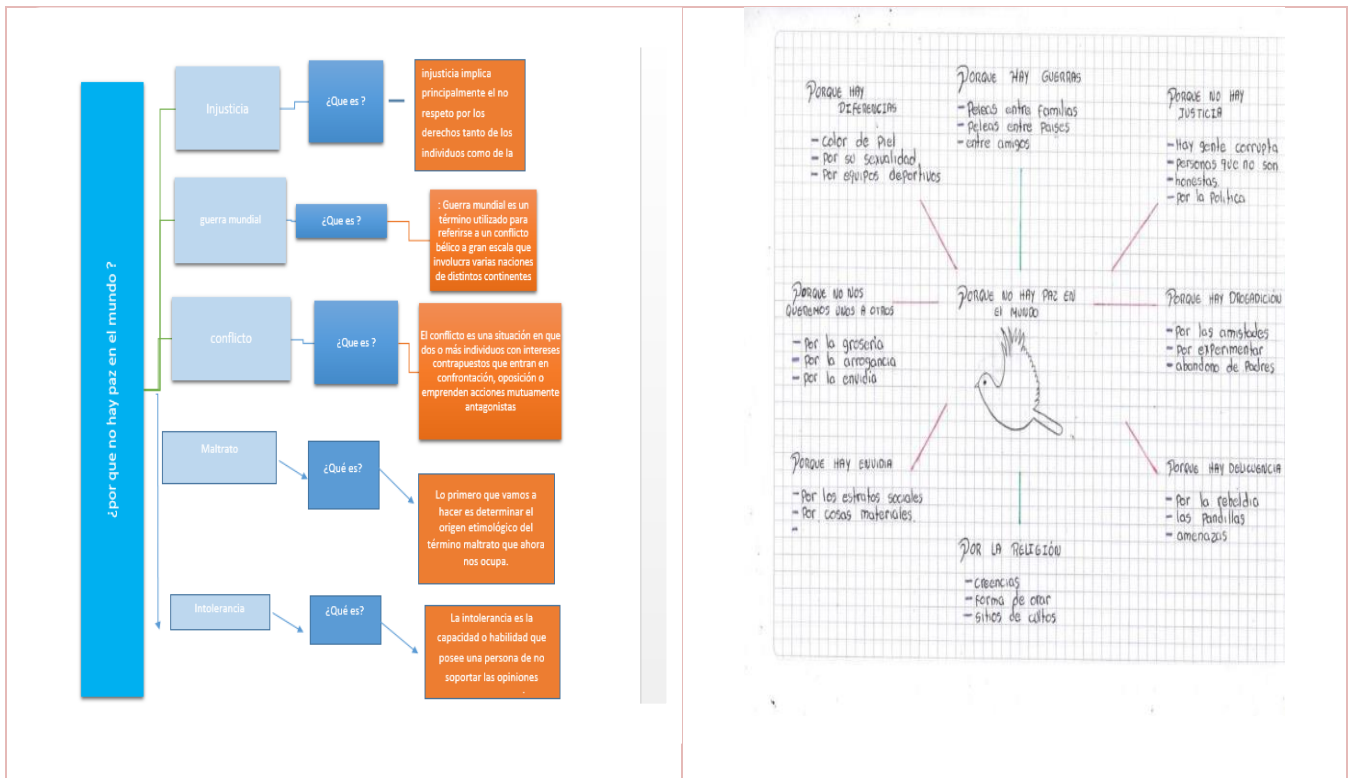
¿por que no hay paz en el mundo ?

Injusticia

¿Que es ?

injusticia implica principalmente el no respeto por los derechos tanto de los individuos como de la

guerra mundial

¿Que es ?

: Guerra mundial es un término utilizado para referirse a un conflicto bélico a gran escala que involucra varias naciones de distintos continentes

conflicto

¿Que es ?

El conflicto es una situación en que dos o más individuos con intereses contrapuestos que entran en confrontación, oposición o emprenden acciones mutuamente antagonistas

Maltrato

¿Qué es?

Lo primero que vamos a hacer es determinar el origen etimológico del término maltrato que ahora nos ocupa.

Intolerancia

¿Qué es?

La intolerancia es la capacidad o habilidad que posee una persona de no soportar las opiniones

PORQUE HAY DIFERENCIAS
- color de piel
- por su sexualidad
- por equipos deportivos

PORQUE HAY GUERRAS
- Peleas entre familias
- Peleas entre Países
- entre amigos

PORQUE NO HAY JUSTICIA
- Hay gente corrupta
- personas que no son honestas
- por la politica

PORQUE NO NOS QUEREMOS UNOS A OTROS
- Por la grosería
- Por la arrogancia
- Por la envidia

PORQUE NO HAY PAZ EN EL MUNDO

PORQUE HAY DROGADICION
- Por las amistades
- Por experimentar
- abandono de Padres

PORQUE HAY ENVIDIA
- Por los estratos sociales
- Por cosas materiales
-

PORQUE HAY DELICUENCIA
- Por la rebeldia
- las pandillas
- amenazas

POR LA RELIGIÓN
- creencias
- forma de orar
- sitios de cultos